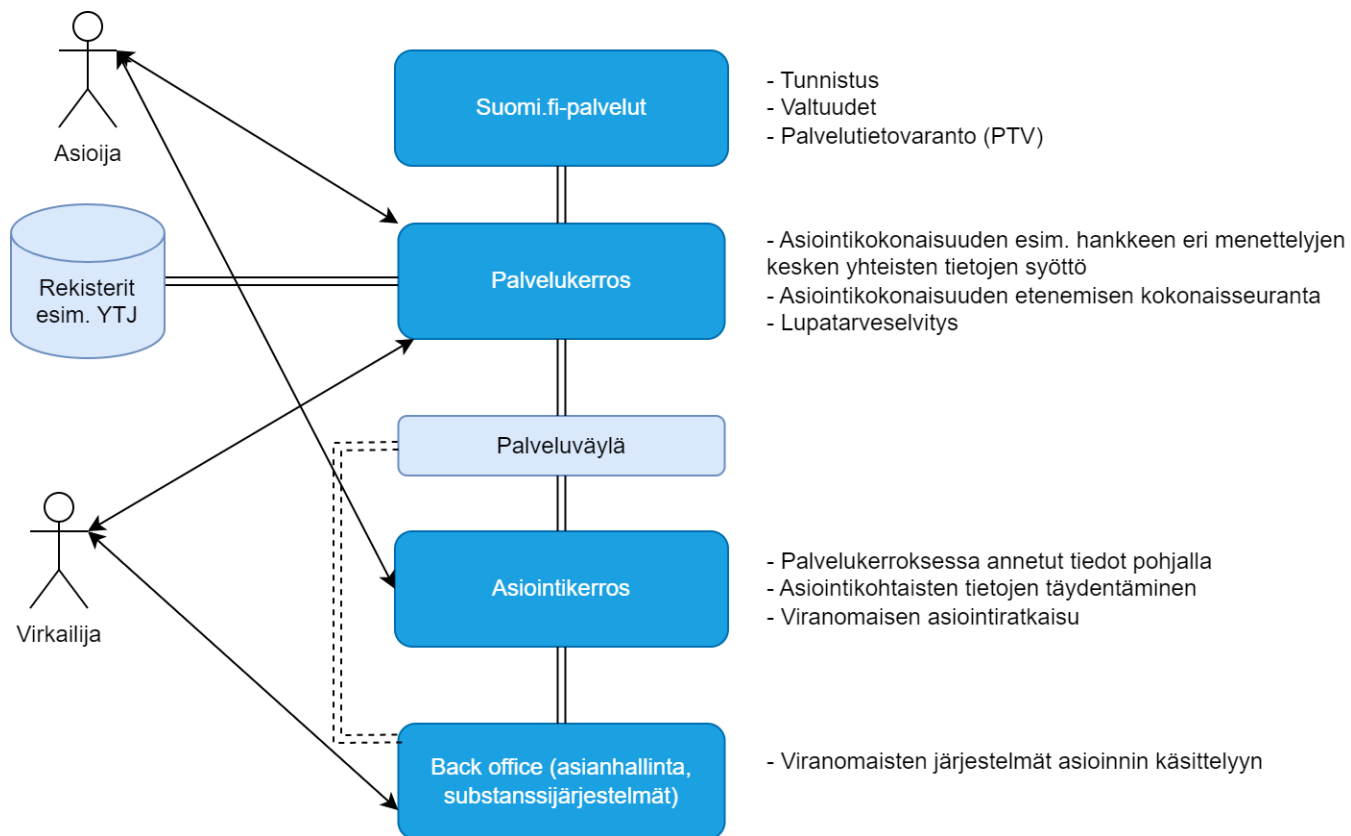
Asioija

Suomi.fi-palvelut

- Tunnistus
- Valtuudet
- Palvelutietovaranto (PTV)

Rekisterit esim. YTJ

Palvelukerros

- Asiointikokonaisuuden esim. hankkeen eri menettelyjen kesken yhteisten tietojen syöttö
- Asiointikokonaisuuden etenemisen kokonaisseuranta
- Lupatarveselvitys

Palveluväylä

Virkailija

Asiointikerros

- Palvelukerroksessa annetut tiedot pohjalla
- Asiointikohtaisten tietojen täydentäminen
- Viranomaisen asiointiratkaisu

Back office (asianhallinta, substanssijärjestelmät)

- Viranomaisten järjestelmät asioinnin käsittelyyn